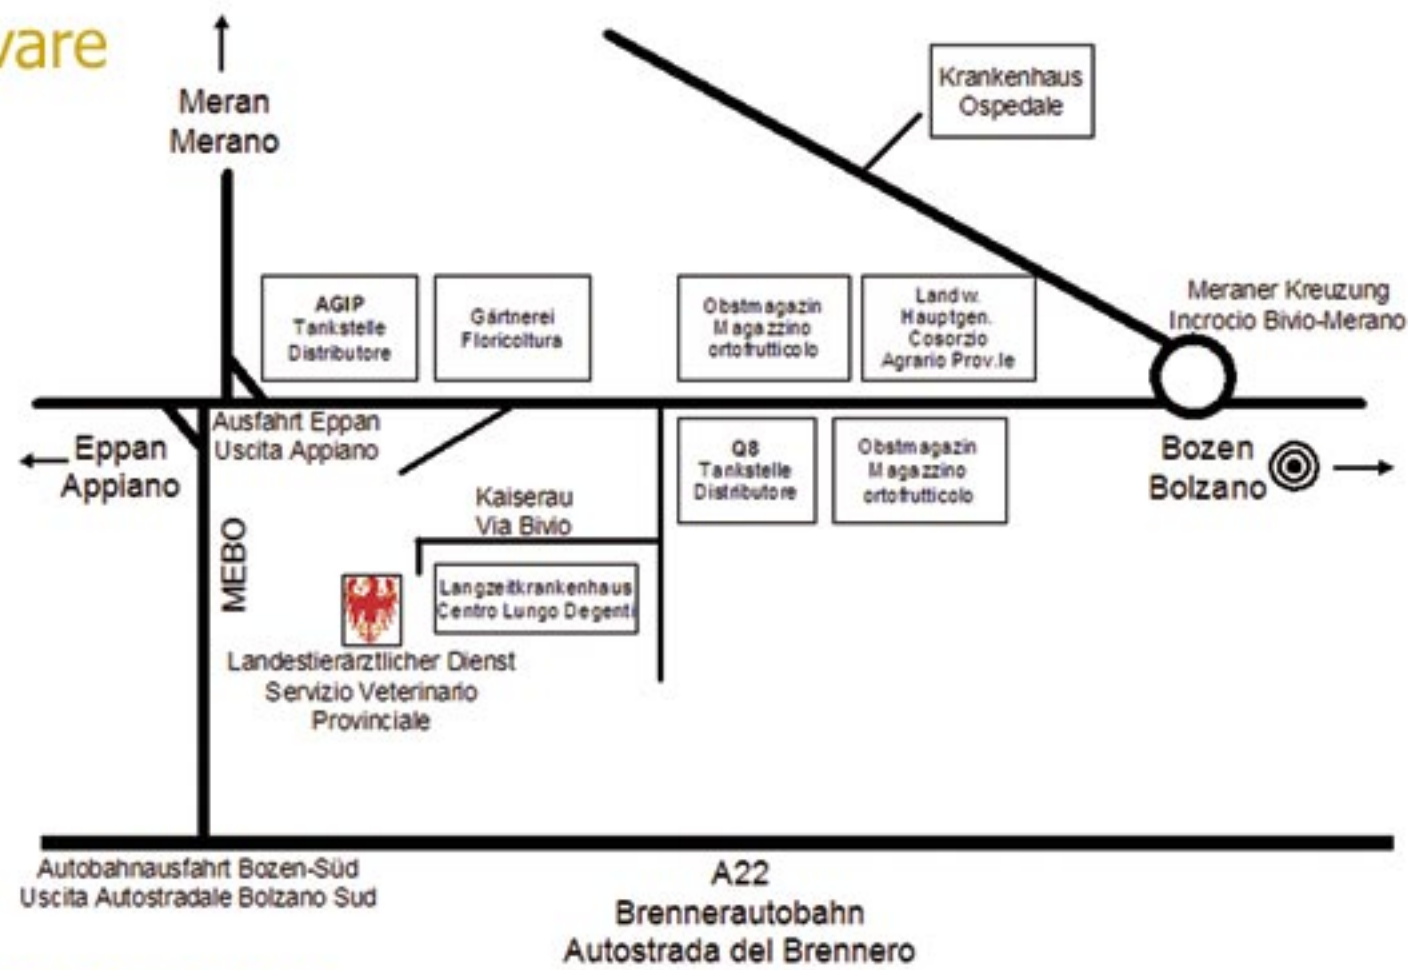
vare

Meran
Merano

Krankenhaus
Ospedale

AGIP
Tankstelle
Distributore

Gärtnerei
Floricoltura

Obstmagazin
Magazzino
ortofrutticolo

Landw.
Hauptgen.
Cosorzio
Agrario Prov.le

Meraner Kreuzung
Incrocio Bivio-Merano

Ausfahrt Eppan
Uscita Appiano

Eppan
Appiano

Q8
Tankstelle
Distributore

Obstmagazin
Magazzino
ortofrutticolo

Bozen
Bolzano

Kaiserau
Via Bivio

MEBO

Langzeitkrankenhaus
Centro Lungo Degenti

Landestierärztlicher Dienst
Servizio Veterinario
Provinciale

Autobahnausfahrt Bozen-Süd
Uscita Autostradale Bolzano Sud

A22
Brennerautobahn
Autostrada del Brennero